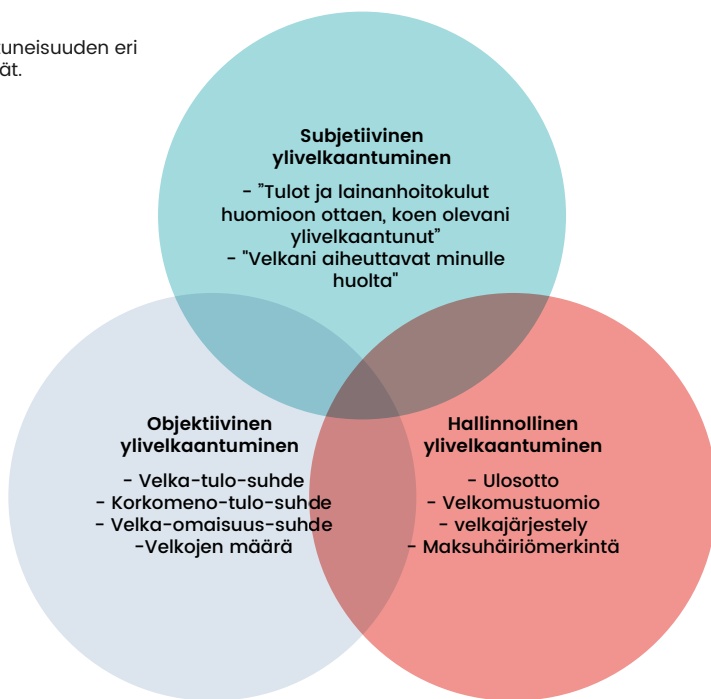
uneisuuden eri
ät.

Subjetiivinen ylivelkaantuminen

- ”Tulot ja lainanhoitokulut huomioon ottaen, koen olevani ylivelkaantunut”
- "Velkani aiheuttavat minulle huolta"

Objektiivinen ylivelkaantuminen

- Velka-tulo-suhde
- Korkomeno-tulo-suhde
- Velka-omaisuus-suhde
-Velkojen määrä

Hallinnollinen ylivelkaantuminen

- Ulosotto
- Velkomustuomio
- velkajärjestely
- Maksuhäiriömerkintä